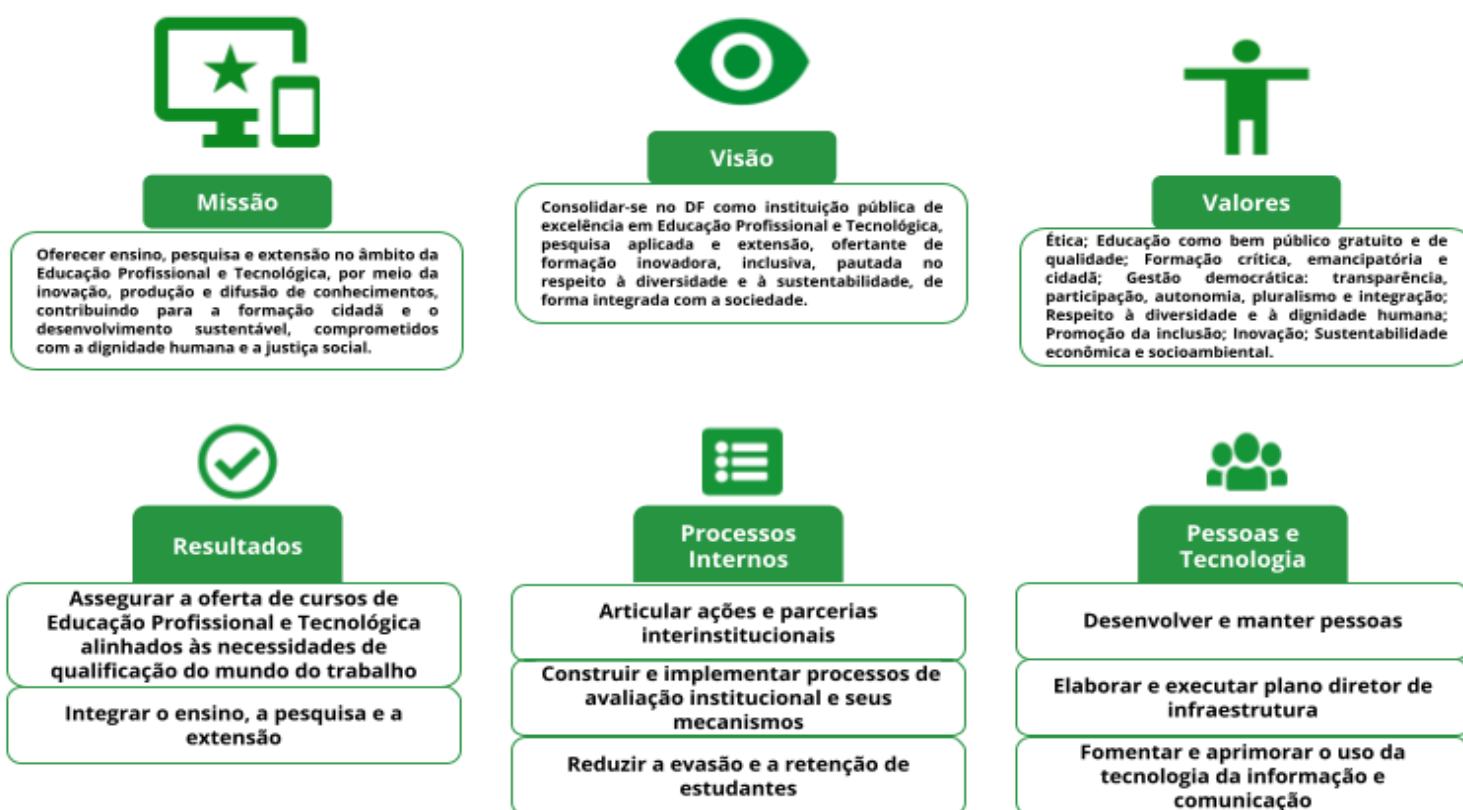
Missão

Oferecer ensino, pesquisa e extensão no âmbito da Educação Profissional e Tecnológica, por meio da inovação, produção e difusão de conhecimentos, contribuindo para a formação cidadã e o desenvolvimento sustentável, comprometidos com a dignidade humana e a justiça social.

Visão

Consolidar-se no DF como instituição pública de excelência em Educação Profissional e Tecnológica, pesquisa aplicada e extensão, ofertante de formação inovadora, inclusiva, pautada no respeito à diversidade e à sustentabilidade, de forma integrada com a sociedade.

Valores

Ética; Educação como bem público gratuito e de qualidade; Formação crítica, emancipatória e cidadã; Gestão democrática: transparência, participação, autonomia, pluralismo e integração; Respeito à diversidade e à dignidade humana; Promoção da inclusão; Inovação; Sustentabilidade econômica e socioambiental.

Resultados

Assegurar a oferta de cursos de Educação Profissional e Tecnológica alinhados às necessidades de qualificação do mundo do trabalho

Integrar o ensino, a pesquisa e a extensão

Processos Internos

Articular ações e parcerias interinstitucionais

Construir e implementar processos de avaliação institucional e seus mecanismos

Reduzir a evasão e a retenção de estudantes

Pessoas e Tecnologia

Desenvolver e manter pessoas

Elaborar e executar plano diretor de infraestrutura

Fomentar e aprimorar o uso da tecnologia da informação e comunicação